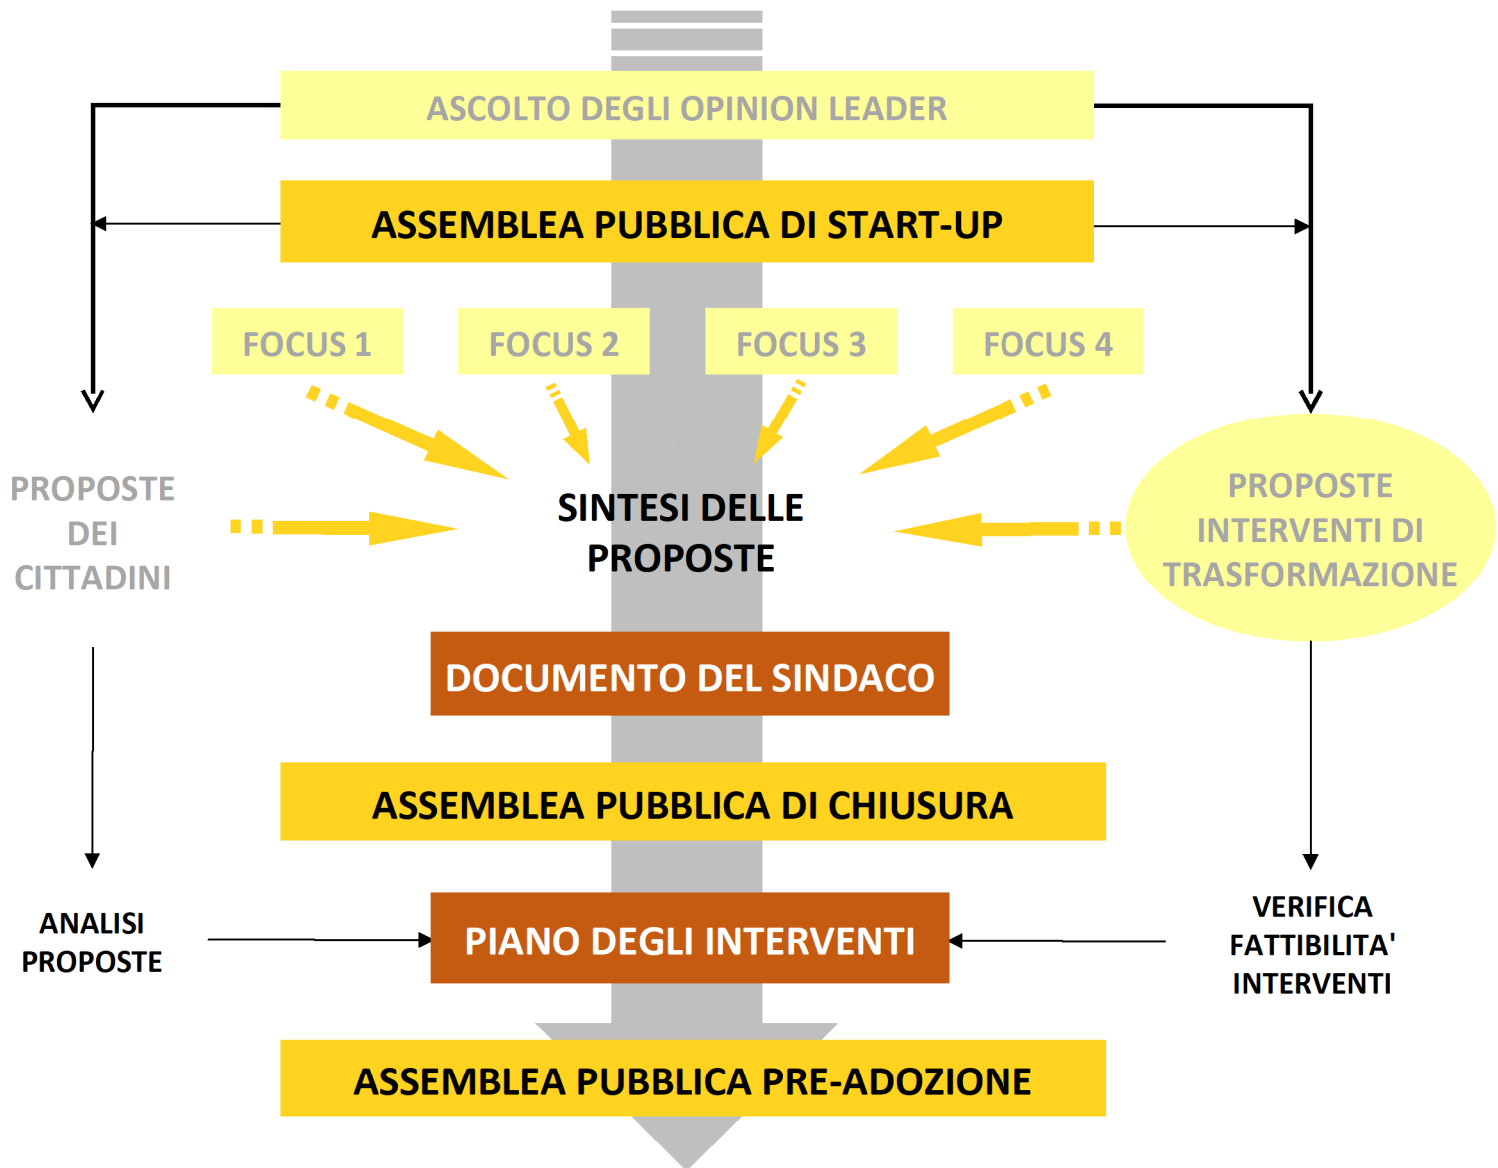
ASCOLTO DEGLI OPINION LEADER

ASSEMBLEA PUBBLICA DI START-UP

FOCUS 1

FOCUS 2

FOCUS 3

FOCUS 4

PROPOSTE DEI CITTADINI

SINTESI DELLE PROPOSTE

PROPOSTE INTERVENTI DI TRASFORMAZIONE

DOCUMENTO DEL SINDACO

ASSEMBLEA PUBBLICA DI CHIUSURA

ANALISI PROPOSTE

PIANO DEGLI INTERVENTI

VERIFICA FATTIBILITA' INTERVENTI

ASSEMBLEA PUBBLICA PRE-ADOZIONE